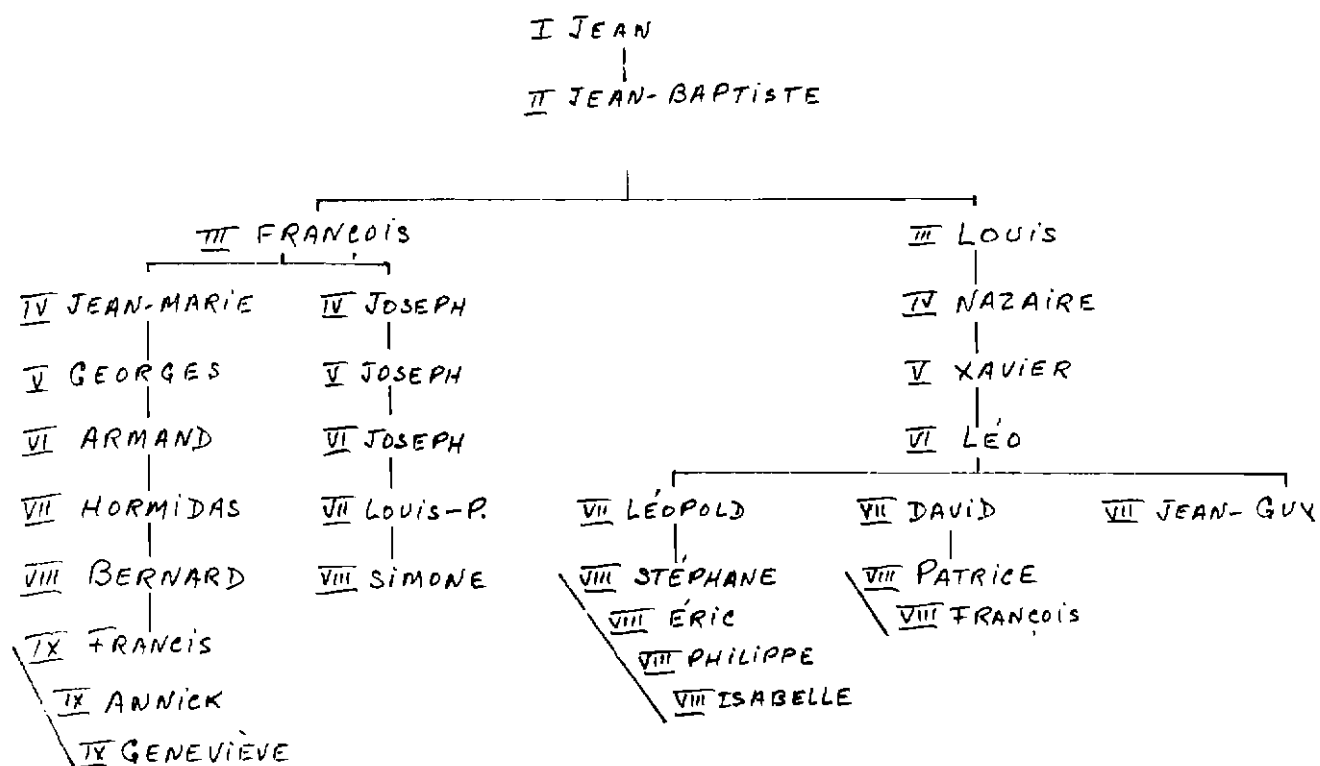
I JEAN

II JEAN-BAPTISTE

III FRANÇOIS

III LOUIS

IV JEAN-MARIE
V GEORGES
VI ARMAND
VII HORMIDAS
VIII BERNARD
IX FRANCIS
IX ANNICK
IX GENEVIÈVE

IV JOSEPH
V JOSEPH
VI JOSEPH
VII LOUIS-P.
VIII SIMONE

IV NAZAIRE
V XAVIER
VI LÉO

VII LÉOPOLD
VIII STÉPHANE
VIII ÉRIC
VIII PHILIPPE
VIII ISABELLE

VII DAVID
VIII PATRICE
VIII FRANÇOIS

VII JEAN-GUY